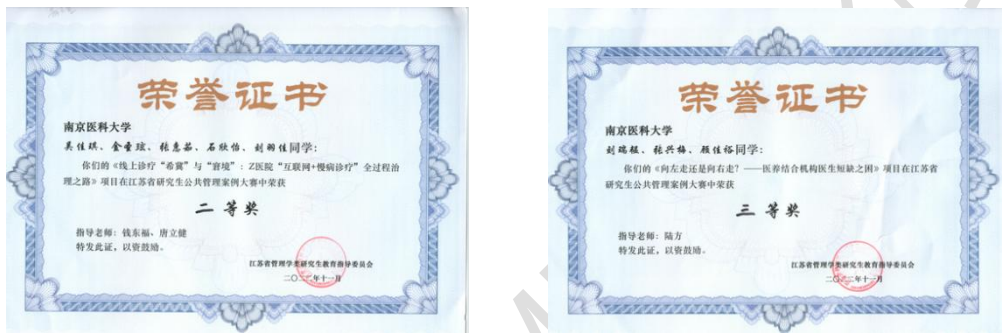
荣誉证书

南京医科大学

吴佳琪、金曼璇、张惠茹、石歆怡、刘钧佳同学：

你们的《线上诊疗"希冀"与"窘境"：Z医院"互联网+慢病诊疗"全过程治理之路》项目在江苏省研究生公共管理案例大赛中荣获

二等奖

指导老师：钱东福、唐立健

特发此证，以资鼓励。

江苏省管理学类研究生教育指导委员会

二〇二二年十一月

荣誉证书

南京医科大学

刘瑞极、张兴梅、顾佳裕同学：

你们的《向左走还是向右走？——医养结合机构医生短缺之困》项目在江苏省研究生公共管理案例大赛中荣获

三等奖

指导老师：陈方

特发此证，以资鼓励。

江苏省管理学类研究生教育指导委员会

二〇二二年十一月